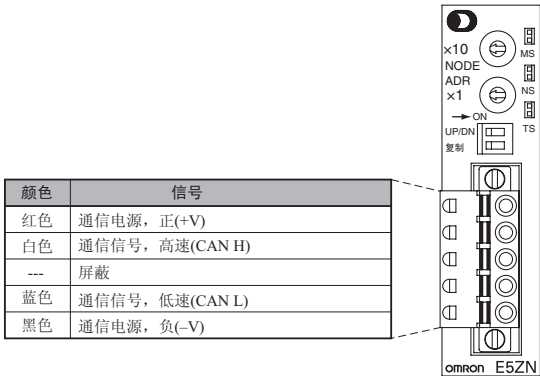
| 颜色 | 信号 |
|---|---|
| 红色 | 通信电源，正(+V) |
| 白色 | 通信信号，高速(CAN H) |
| --- | 屏蔽 |
| 蓝色 | 通信信号，低速(CAN L) |
| 黑色 | 通信电源，负(–V) |

×10
NODE
ADR
×1
MS
NS
TS
→ ON
UP/DN
复制
OMRON E5ZN